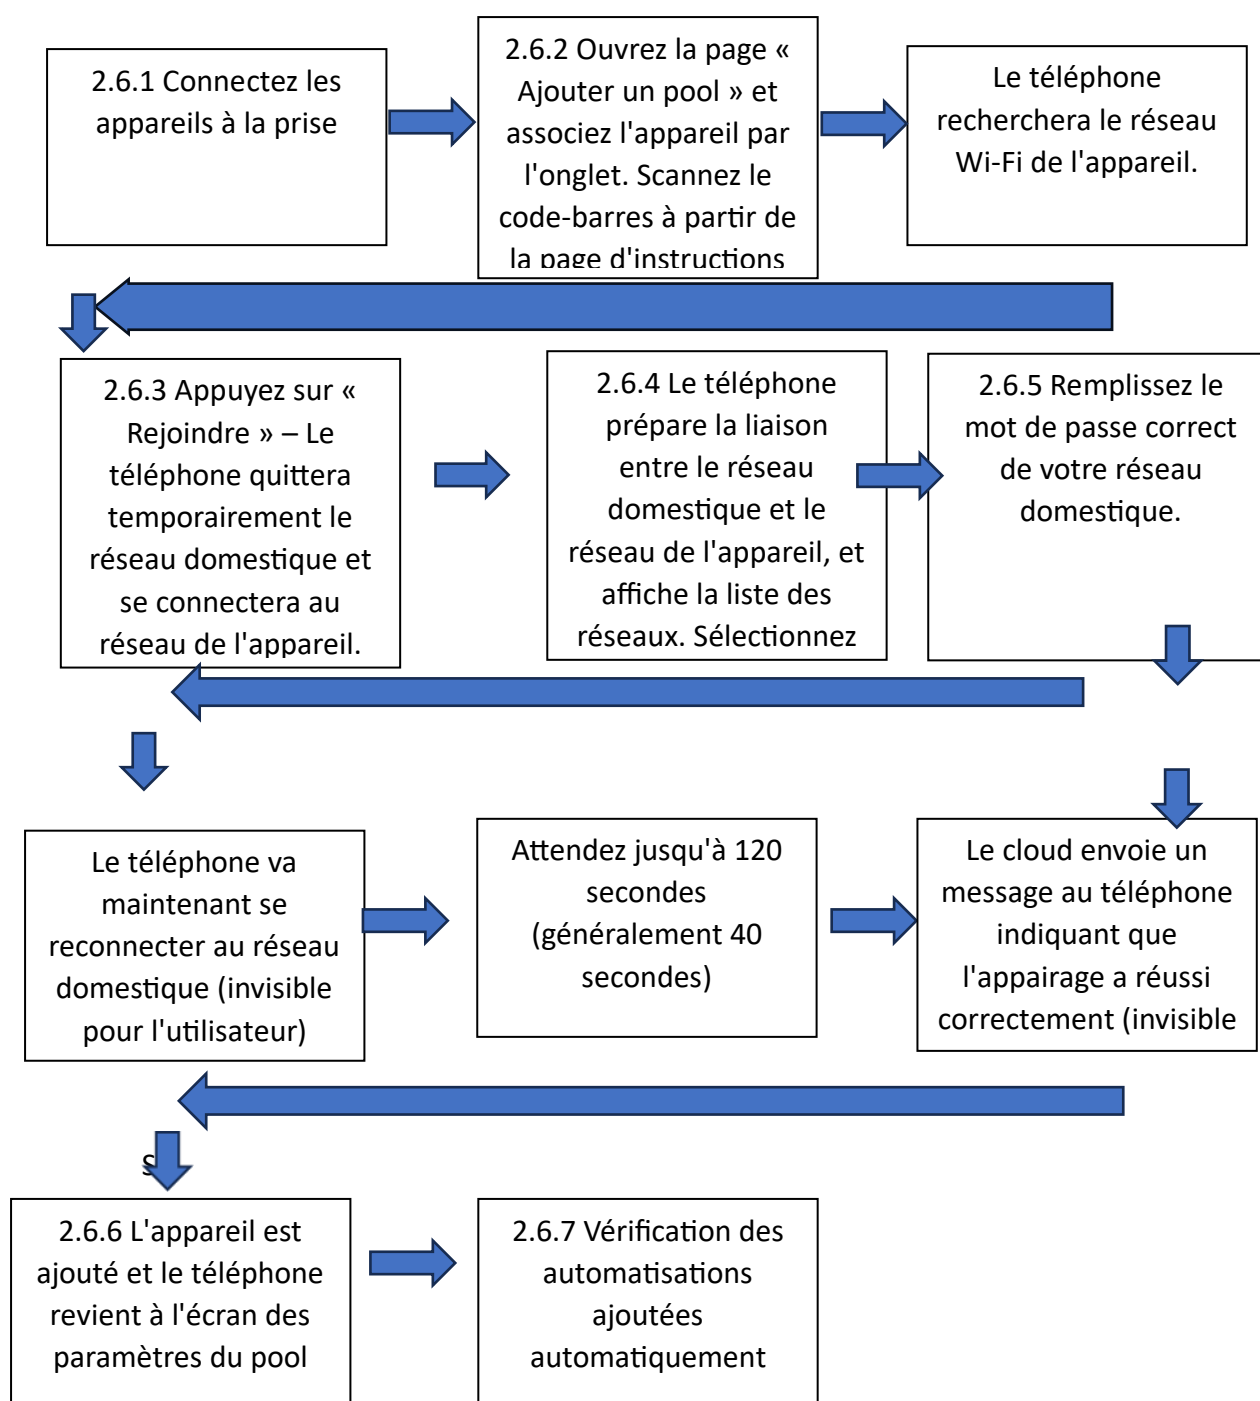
2.6.1 Connectez les appareils à la prise

2.6.2 Ouvrez la page « Ajouter un pool » et associez l'appareil par l'onglet. Scannez le code-barres à partir de la page d'instructions

Le téléphone recherchera le réseau Wi-Fi de l'appareil.

2.6.3 Appuyez sur « Rejoindre » – Le téléphone quittera temporairement le réseau domestique et se connectera au réseau de l'appareil.

2.6.4 Le téléphone prépare la liaison entre le réseau domestique et le réseau de l'appareil, et affiche la liste des réseaux. Sélectionnez

2.6.5 Remplissez le mot de passe correct de votre réseau domestique.

Le téléphone va maintenant se reconnecter au réseau domestique (invisible pour l'utilisateur)

Attendez jusqu'à 120 secondes (généralement 40 secondes)

Le cloud envoie un message au téléphone indiquant que l'appairage a réussi correctement (invisible

S

2.6.6 L'appareil est ajouté et le téléphone revient à l'écran des paramètres du pool

2.6.7 Vérification des automatisations ajoutées automatiquement